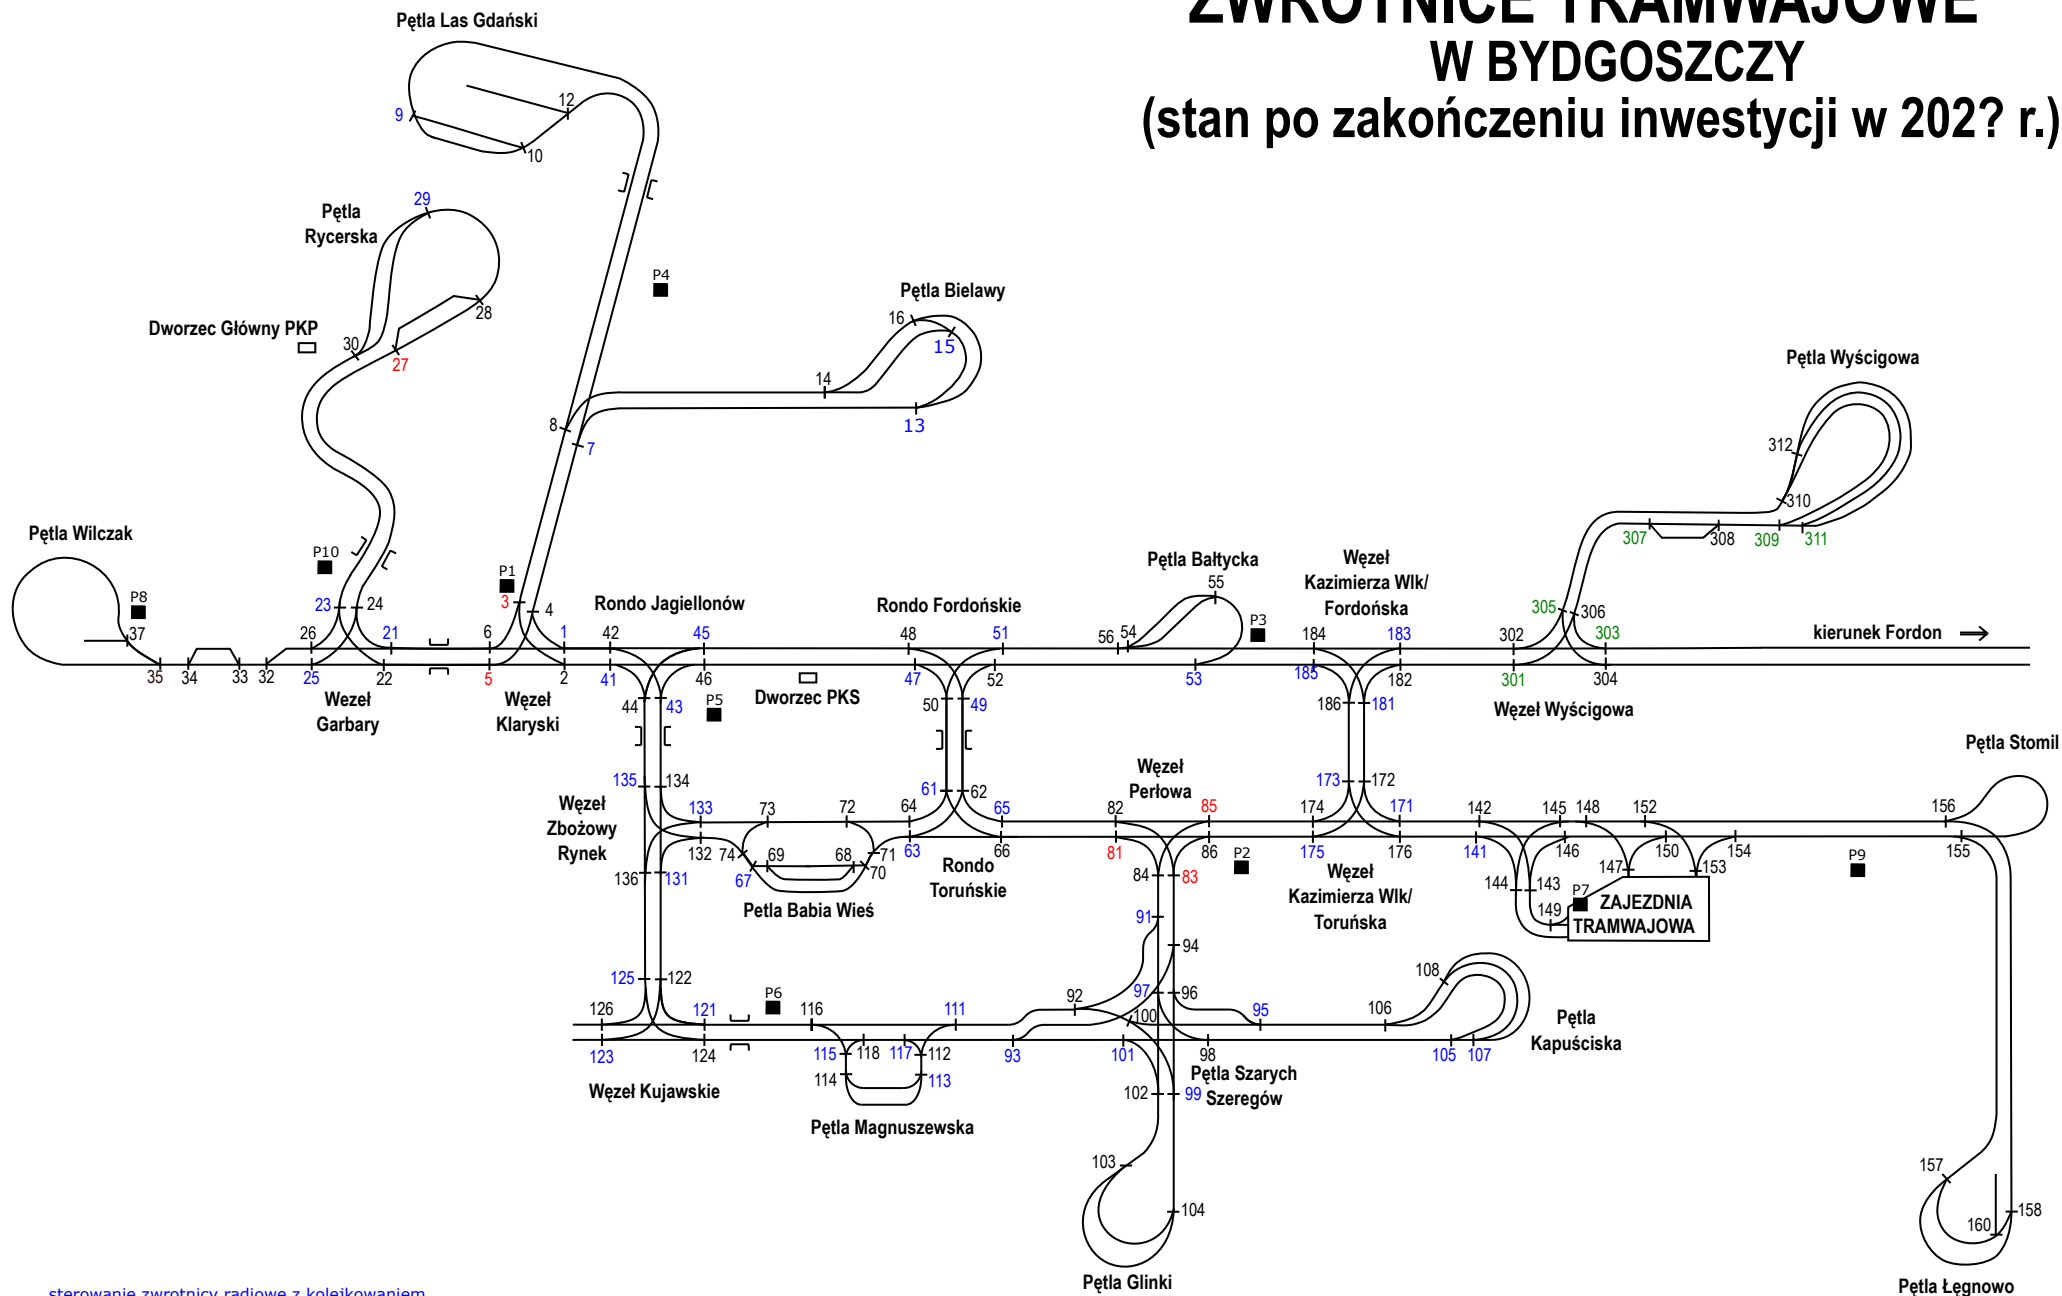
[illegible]
W BYDGOSZCZY
(stan po zakończeniu inwestycji w 202? r.)

Pętla Las Gdański
9
12
10
Pętla Rycerska
29
28
Dworzec Główny PKP
30
27
P4
Pętla Bielawy
16
15
14
13
8
7
Pętla Wyścigowa
312
310
307
308
309
311
Pętla Wilczak
P10
P8
37
35
34
33
32
26
23
24
25
22
21
Węzeł Garbary
P1
3
4
6
5
2
1
Węzeł Klaryski
Rondo Jagiellonów
42
45
41
46
44
43
P5
Dworzec PKS
Rondo Fordońskie
48
51
47
52
50
49
Pętla Bałtycka
55
56
54
53
P3
Węzeł Kazimierza Wlk/ Fordońska
184
183
185
182
186
181
305
306
302
303
301
304
Węzeł Wyścigowa
kierunek Fordon
Pętla Stomil
135
134
Węzeł Zbożowy Rynek
133
73
72
64
61
62
65
Węzeł Perłowa
82
85
173
172
174
171
142
145
148
152
156
132
74
69
68
71
63
66
81
86
P2
175
176
141
146
150
154
155
136
131
67
70
Rondo Toruńskie
84
83
Węzeł Kazimierza Wlk/ Toruńska
144
143
147
153
P9
Pętla Babia Wieś
91
P7
149
ZAJEZDNIA TRAMWAJOWA
94
125
122
108
126
121
P6
116
111
92
97
96
95
106
Pętla Kapuściska
100
123
124
115
118
117
112
93
101
98
105
107
Węzeł Kujawskie
114
113
Pętla Szarych Szeregów
102
99
Pętla Magnuszewska
103
157
104
160
158
Pętla Glinki
Pętla Łęgnowo
sterowanie zwrotnicy radiowe z kolejkowaniem